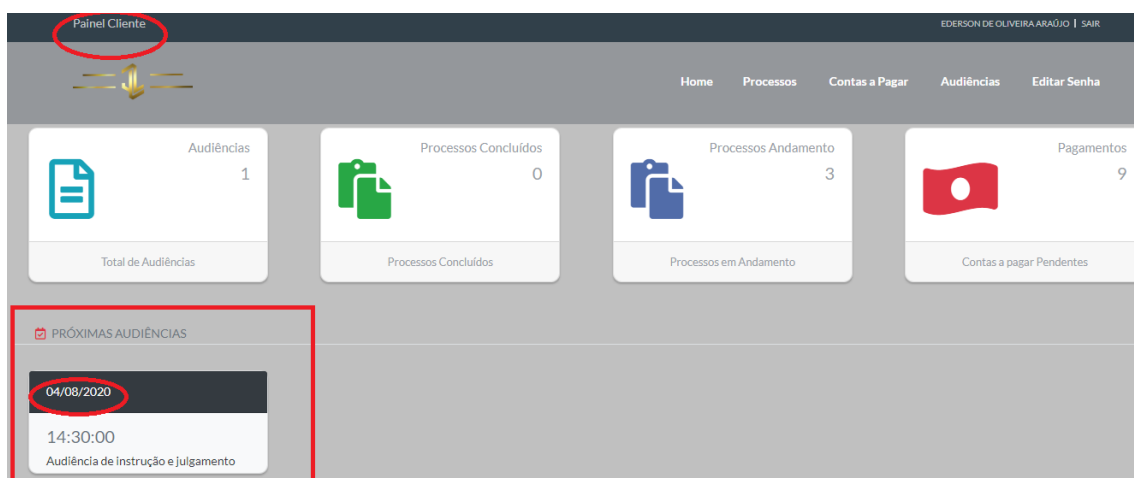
Painel Cliente

EDERSON DE OLIVEIRA ARAÚJO | SAIR

Home Processos Contas a Pagar Audiências Editar Senha

Audiências
1
Total de Audiências

Processos Concluídos
0
Processos Concluídos

Processos Andamento
3
Processos em Andamento

Pagamentos
9
Contas a pagar Pendentes

PRÓXIMAS AUDIÊNCIAS

04/08/2020
14:30:00
Audiência de instrução e julgamento